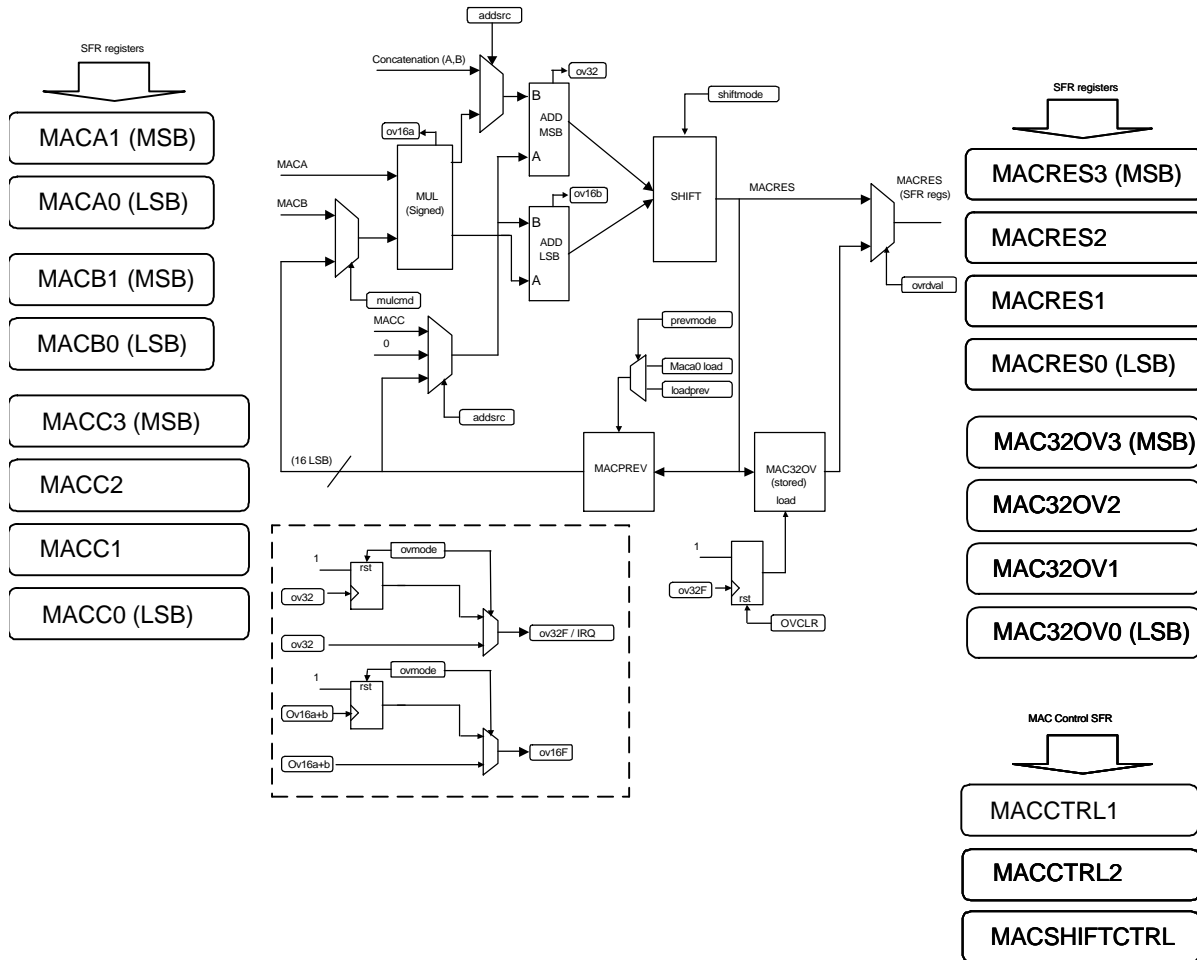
SFR registers

MACA1 (MSB)

MACA0 (LSB)

MACB1 (MSB)

MACB0 (LSB)

MACC3 (MSB)

MACC2

MACC1

MACC0 (LSB)

addsrc

Concatenation (A,B)

ov32

B

ADD MSB

A

ov16a

MACA

MUL (Signed)

MACB

ov16b

B

ADD LSB

A

shiftmode

SHIFT

MACRES

MACRES (SFR regs)

ovrdval

mulcmd

MACC

0

addsrc

prevmode

Maca0 load

loadprev

(16 LSB)

MACPREV

MAC32OV (stored)

load

1

rst

ov32F

OVCLR

1

rst

ovmode

ov32

ov32

ov32F / IRQ

1

rst

ovmode

Ov16a+b

Ov16a+b

ov16F

SFR registers

MACRES3 (MSB)

MACRES2

MACRES1

MACRES0 (LSB)

MAC32OV3 (MSB)

MAC32OV2

MAC32OV1

MAC32OV0 (LSB)

MAC Control SFR

MACCTRL1

MACCTRL2

MACSHIFTCTRL